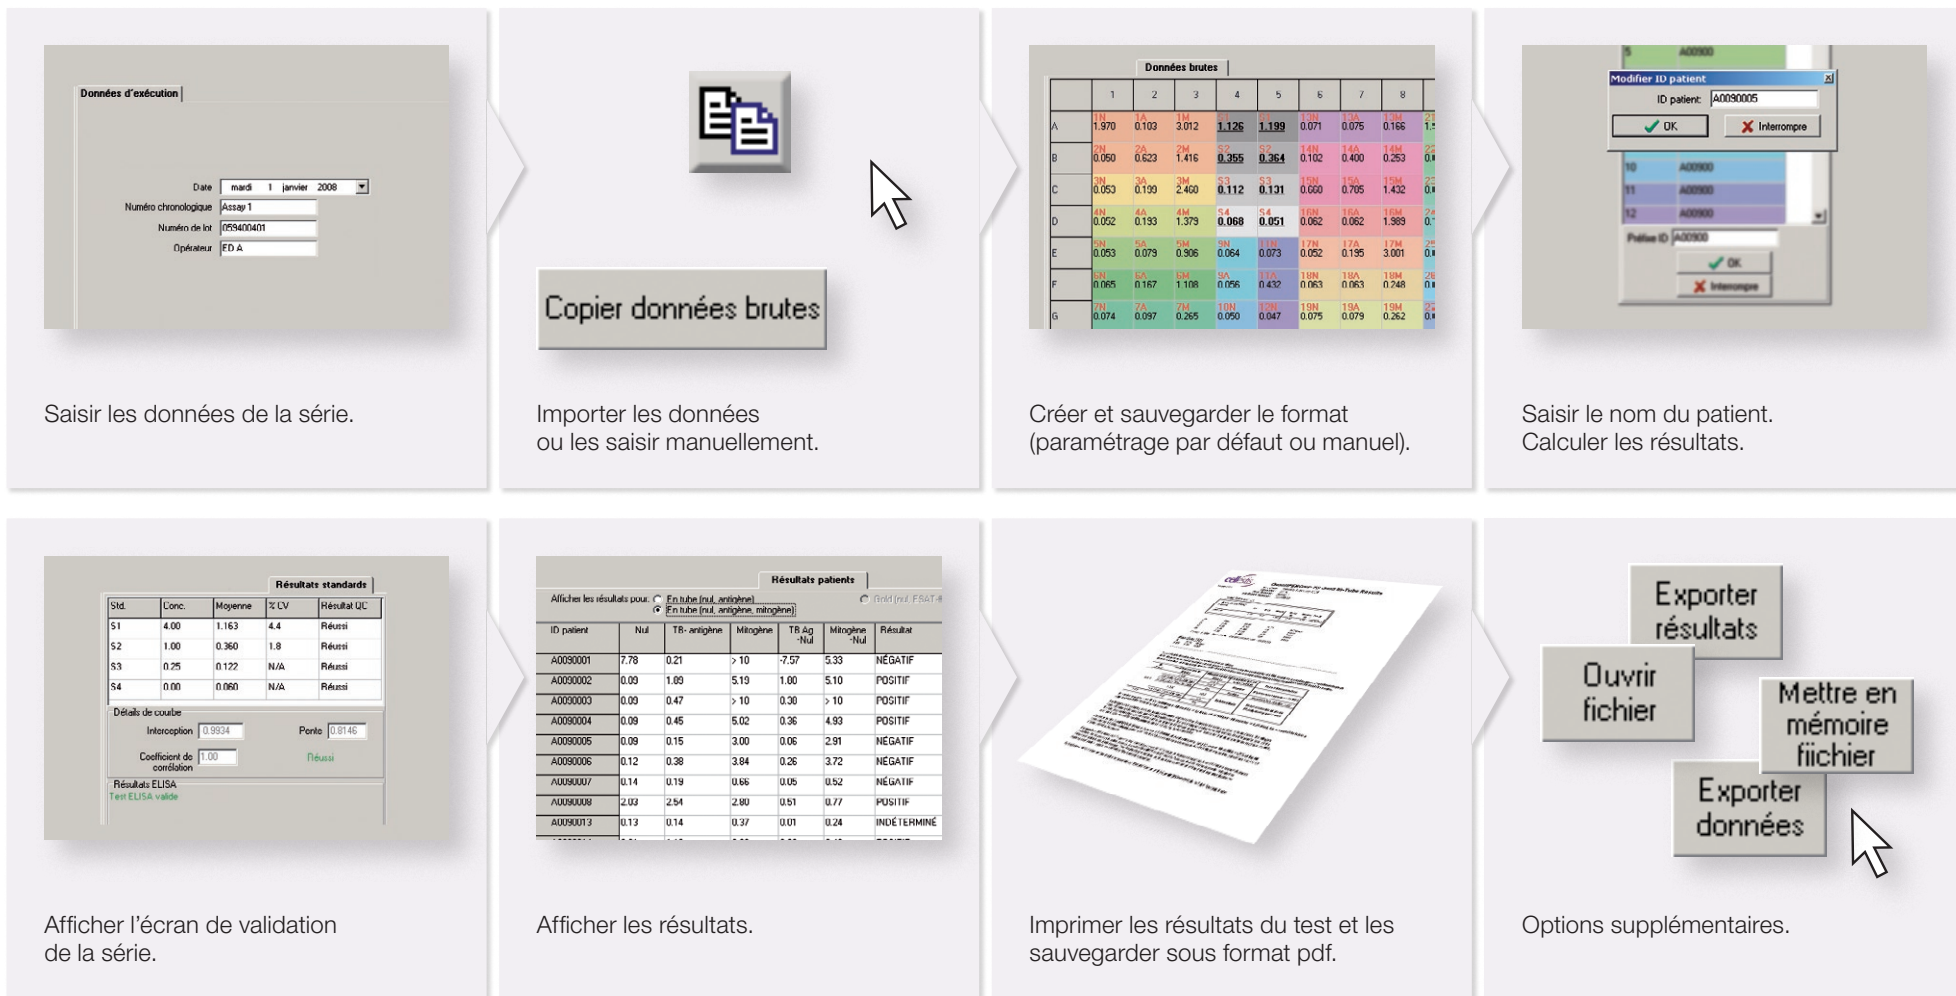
Données d'exécution

Date mardi 1 janvier 2008
Numéro chronologique Assay 1
Numéro de lot 059400401
Opérateur ED A

Saisir les données de la série.

Copier données brutes

Importer les données ou les saisir manuellement.

Données brutes

| | 1 | 2 | 3 | 4 | 5 | 6 | 7 | 8 |
|---|---|---|---|---|---|---|---|---|
| A | 1N 1.970 | 1A 0.103 | 1M 3.012 | S1 1.126 | S1 1.199 | 13N 0.071 | 13A 0.075 | 13M 0.166 |
| B | 2N 0.050 | 2A 0.623 | 2M 1.416 | S2 0.355 | S2 0.364 | 14N 0.102 | 14A 0.400 | 14M 0.253 |
| C | 3N 0.053 | 3A 0.199 | 3M 2.460 | S3 0.112 | S3 0.131 | 15N 0.660 | 15A 0.705 | 15M 1.432 |
| D | 4N 0.052 | 4A 0.193 | 4M 1.379 | S4 0.068 | S4 0.051 | 16N 0.062 | 16A 0.062 | 16M 1.989 |
| E | 5N 0.053 | 5A 0.079 | 5M 0.906 | 9N 0.064 | 11N 0.073 | 17N 0.052 | 17A 0.195 | 17M 3.001 |
| F | 6N 0.065 | 6A 0.167 | 6M 1.108 | 9A 0.056 | 11A 0.432 | 18N 0.063 | 18A 0.063 | 18M 0.248 |
| G | 7N 0.074 | 7A 0.097 | 7M 0.265 | 10N 0.050 | 12N 0.047 | 19N 0.075 | 19A 0.079 | 19M 0.262 |

Créer et sauvegarder le format (paramétrage par défaut ou manuel).

Modifier ID patient
ID patient A0090005
OK Interrompre
5 A00900
10 A00900
11 A00900
12 A00900
Préfixe ID A00900
OK
Interrompre

Saisir le nom du patient. Calculer les résultats.

Résultats standards

| Std. | Conc. | Moyenne | % CV | Résultat QC |
|---|---|---|---|---|
| S1 | 4.00 | 1.163 | 4.4 | Réussi |
| S2 | 1.00 | 0.360 | 1.8 | Réussi |
| S3 | 0.25 | 0.122 | N/A | Réussi |
| S4 | 0.00 | 0.060 | N/A | Réussi |

Détails de courbe
Interception 0.9934
Pente 0.8146
Coefficient de corrélation 1.00
Réussi
Résultats ELISA
Test ELISA valide

Afficher l'écran de validation de la série.

Résultats patients
Afficher les résultats pour: En tube (nul, antigène) En tube (nul, antigène, mitogène) Gold (nul, ESAT-6

| ID patient | Nul | TB- antigène | Mitogène | TB Ag -Nul | Mitogène -Nul | Résultat |
|---|---|---|---|---|---|---|
| A0090001 | 7.78 | 0.21 | > 10 | -7.57 | 5.33 | NÉGATIF |
| A0090002 | 0.09 | 1.89 | 5.19 | 1.80 | 5.10 | POSITIF |
| A0090003 | 0.09 | 0.47 | > 10 | 0.30 | > 10 | POSITIF |
| A0090004 | 0.09 | 0.45 | 5.02 | 0.36 | 4.93 | POSITIF |
| A0090005 | 0.09 | 0.15 | 3.00 | 0.06 | 2.91 | NÉGATIF |
| A0090006 | 0.12 | 0.38 | 3.84 | 0.26 | 3.72 | NÉGATIF |
| A0090007 | 0.14 | 0.19 | 0.66 | 0.05 | 0.52 | NÉGATIF |
| A0090008 | 2.03 | 2.54 | 2.80 | 0.51 | 0.77 | POSITIF |
| A0090013 | 0.13 | 0.14 | 0.37 | 0.01 | 0.24 | INDÉTERMINÉ |

Afficher les résultats.

cellestis

Imprimer les résultats du test et les sauvegarder sous format pdf.

Exporter résultats
Ouvrir fichier
Mettre en mémoire fiichier
Exporter données

Options supplémentaires.